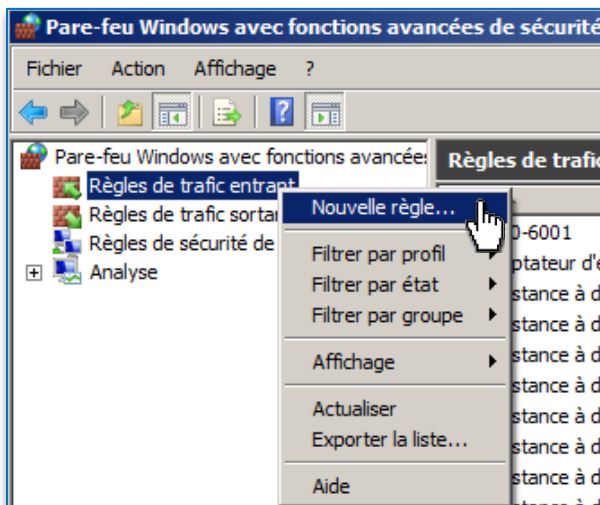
Pare-feu Windows avec fonctions avancées de sécurité

Fichier Action Affichage ?

Pare-feu Windows avec fonctions avancées
Règles de trafic entrant
Règles de trafic sortar
Règles de sécurité de
Analyse

Règles de trafic

Nouvelle règle...
Filtrer par profil
Filtrer par état
Filtrer par groupe
Affichage
Actualiser
Exporter la liste...
Aide

0-6001
ptateur d'e
stance à d
stance à d
stance à d
stance à d
stance à d
stance à d
stance à d